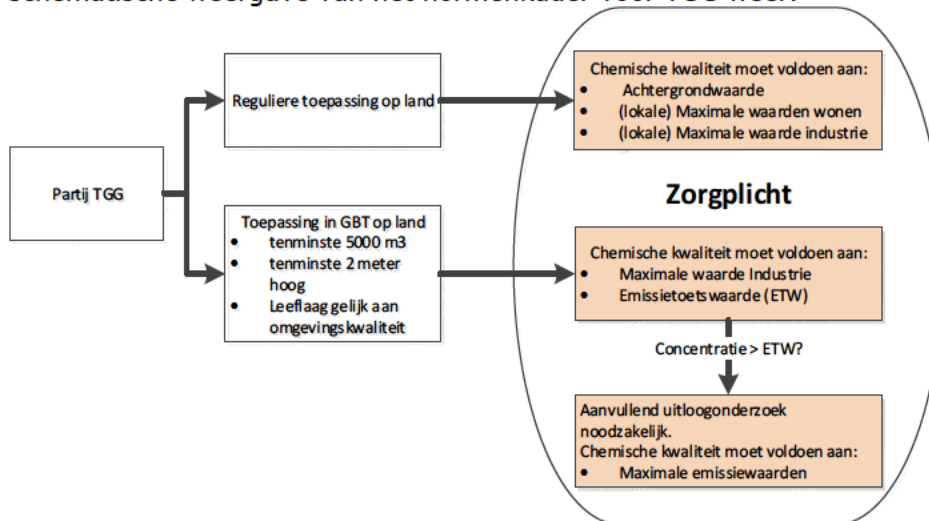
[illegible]

Partij TGG

Reguliere toepassing op land

Toepassing in GBT op land
• tenminste 5000 m3
• tenminste 2 meter hoog
• Leeflaag gelijk aan omgevingskwaliteit

Chemische kwaliteit moet voldoen aan:
• Achtergrondwaarde
• (lokale) Maximale waarden wonen
• (lokale) Maximale waarde industrie

Zorgplicht

Chemische kwaliteit moet voldoen aan:
• Maximale waarde Industrie
• Emissietoetswaarde (ETW)

Concentratie > ETW?

Aanvullend uitloogonderzoek noodzakelijk.
Chemische kwaliteit moet voldoen aan:
• Maximale emissiewaarden